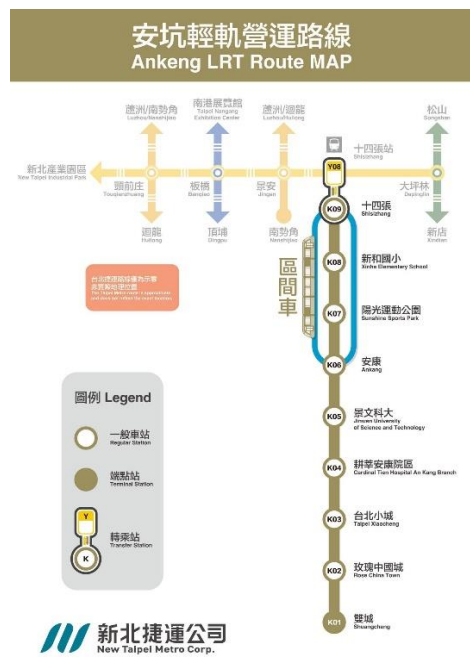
安坑輕軌營運路線
Ankeng LRT Route MAP

蘆洲/南勢角
Luzhou/Nanshijiao

南港展覽館
Taipei Nangang Exhibition Center

蘆洲/迴龍
Luzhou/Huilong

松山
Songshan

新北產業園區
New Taipei Industrial Park

頭前庄
Touqianzhuang

板橋
Banqiao

景安
Jingan

十四張站
Shisizhang

Y08

大坪林
Dapinglin

迴龍
Huilong

頂埔
Dingpu

南勢角
Nanshijiao

K09
十四張
Shisizhang

新店
Xindian

K08
新和國小
Sinhe Elementary School

區間車

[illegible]

K07
陽光運動公園
Sunshine Sports Park

K06
安康
Ankang

K05
景文科大
Jinwen University of Science and Technology

K04
耕莘安康院區
Cardinal Tien Hospital An Kang Branch

K03
台北小城
Taipei Xiaocheng

K02
玫瑰中國城
Rose China Town

K01
雙城
Shuangcheng

圖例 Legend
一般車站
Regular Station
端點站
Terminal Station
Y
K
轉乘站
Transfer Station

新北捷運公司
New Taipei Metro Corp.